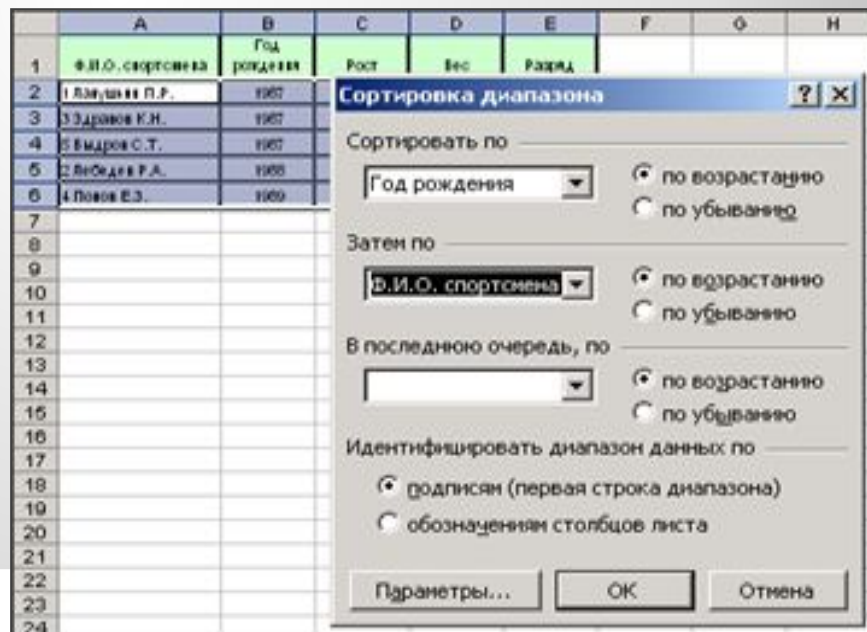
| | A | B | C | D | E | F | G | H |
|---|---|---|---|---|---|---|---|---|
| 1 | Ф.И.О. спортсмена | Год рождения | Рост | Вес | Разряд | | | |
| 2 | 1 Лапушин П.Р. | 1987 | | | | | | |
| 3 | 3 Здравов К.Н. | 1987 | | | | | | |
| 4 | 5 Быдров С.Т. | 1987 | | | | | | |
| 5 | 2 Лебедев Р.А. | 1988 | | | | | | |
| 6 | 4 Попов Е.З. | 1989 | | | | | | |
| 7 | | | | | | | | |
| 8 | | | | | | | | |
| 9 | | | | | | | | |
| 10 | | | | | | | | |
| 11 | | | | | | | | |
| 12 | | | | | | | | |
| 13 | | | | | | | | |
| 14 | | | | | | | | |
| 15 | | | | | | | | |
| 16 | | | | | | | | |
| 17 | | | | | | | | |
| 18 | | | | | | | | |
| 19 | | | | | | | | |
| 20 | | | | | | | | |
| 21 | | | | | | | | |
| 22 | | | | | | | | |
| 23 | | | | | | | | |
| 24 | | | | | | | | |

Сортировка диапазона ? X

Сортировать по
Год рождения
по возрастанию
по убыванию

Затем по
Ф.И.О. спортсмена
по возрастанию
по убыванию

В последнюю очередь, по
по возрастанию
по убыванию

Идентифицировать диапазон данных по
подписям (первая строка диапазона)
обозначениям столбцов листа

Параметры... OK Отмена